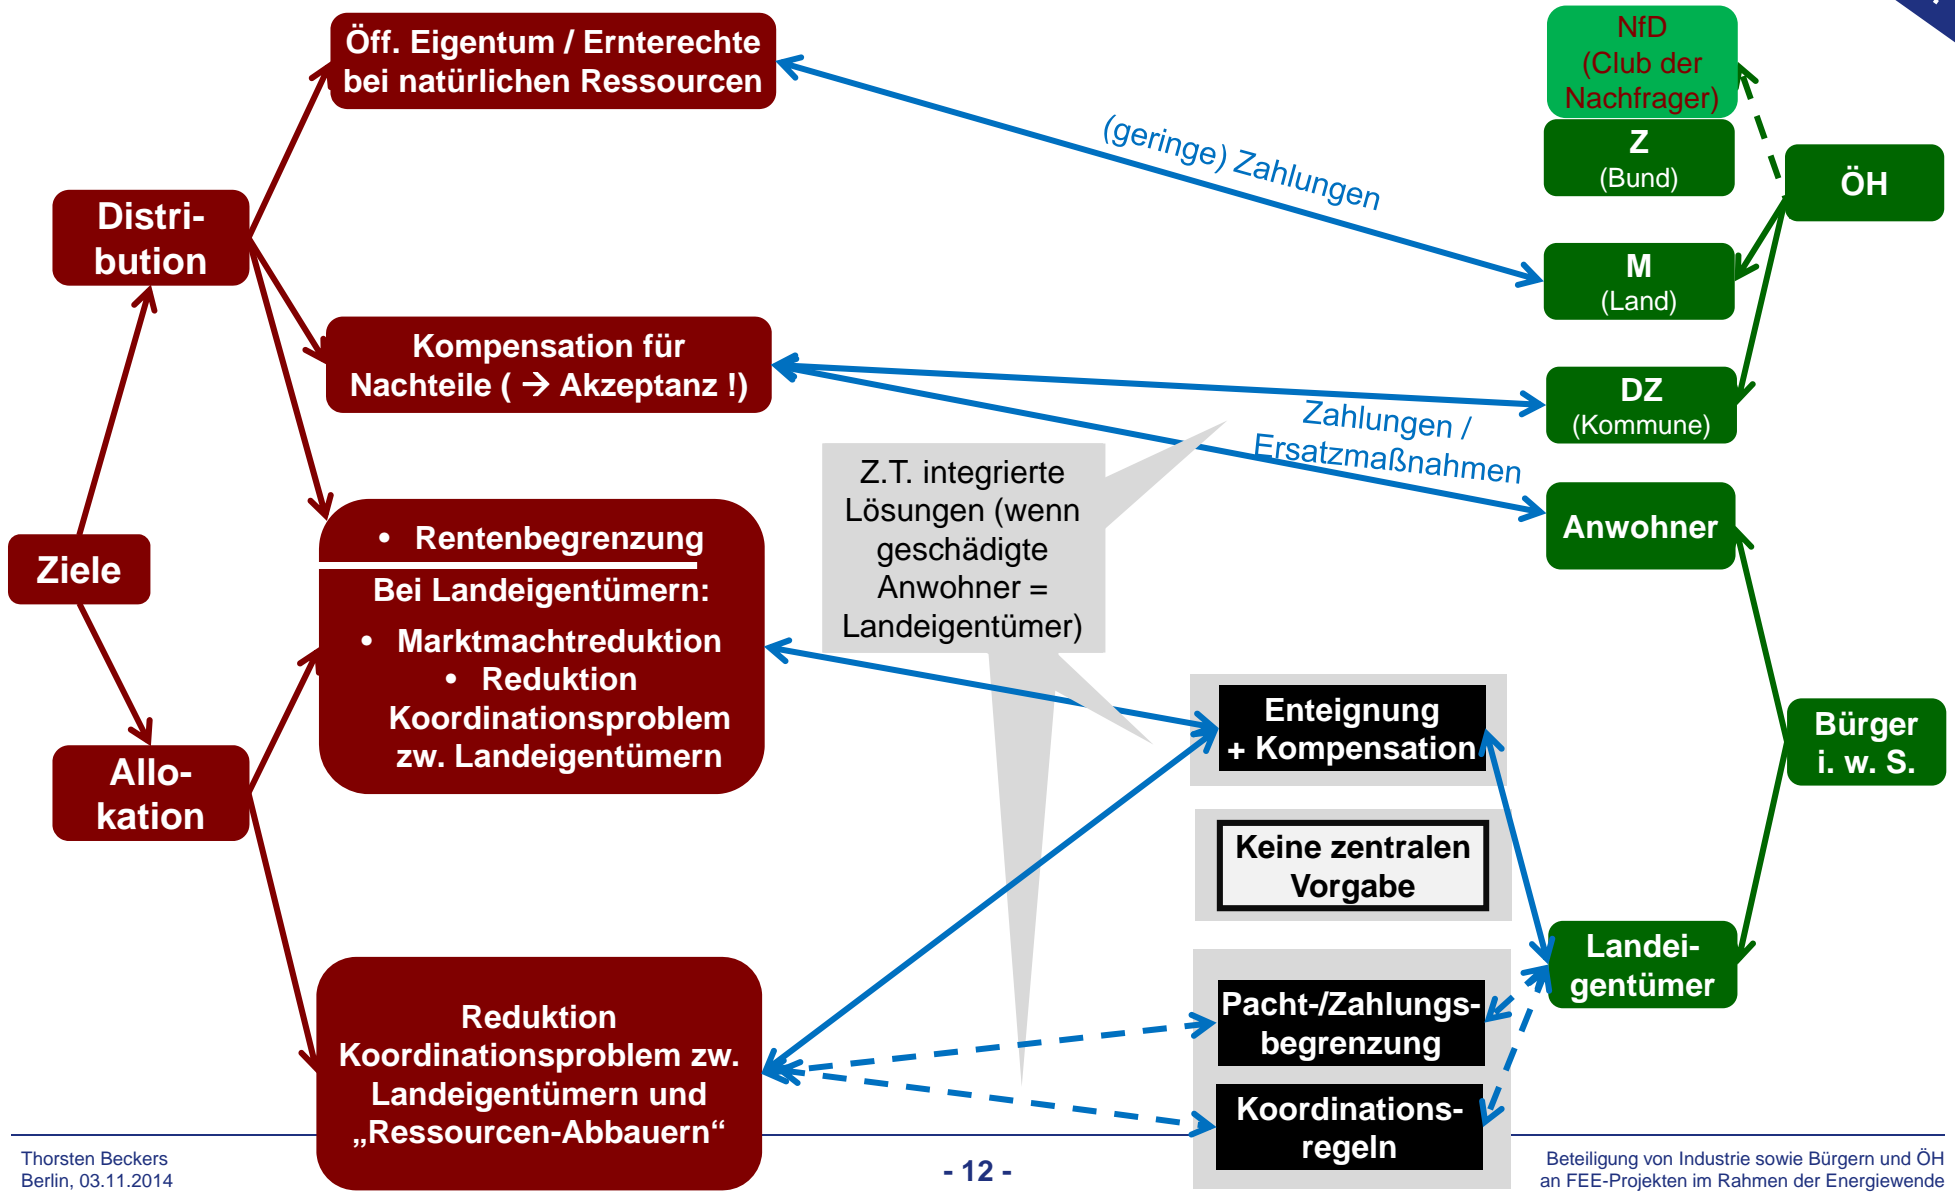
Öff. Eigentum / Ernterechte bei natürlichen Ressourcen

NfD (Club der Nachfrager)

Z (Bund)

(geringe) Zahlungen

ÖH

Distribution

M (Land)

Kompensation für Nachteile ( → Akzeptanz !)

DZ (Kommune)

Zahlungen / Ersatzmaßnahmen

Z.T. integrierte Lösungen (wenn geschädigte Anwohner = Landeigentümer)

Anwohner

Ziele

• Rentenbegrenzung

Bei Landeigentümern:

• Marktmachtreduktion
• Reduktion Koordinationsproblem zw. Landeigentümern

Allokation

Enteignung + Kompensation

Bürger i. w. S.

Keine zentralen Vorgabe

Landeigentümer

Reduktion Koordinationsproblem zw. Landeigentümern und „Ressourcen-Abbauern“

Pacht-/Zahlungsbegrenzung

Koordinationsregeln

Thorsten Beckers
Berlin, 03.11.2014

- 12 -

Beteiligung von Industrie sowie Bürgern und ÖH an FEE-Projekten im Rahmen der Energiewende